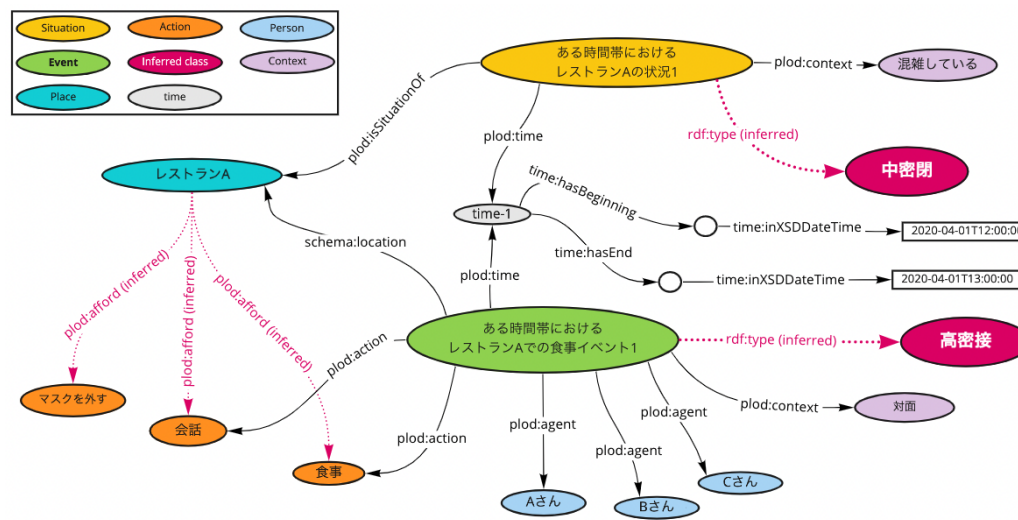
Situation
Action
Person
Event
Inferred class
Context
Place
time

ある時間帯における
レストランAの状況1
plod:context
混雑している
plod:isSituationOf
plod:time
rdf:type (inferred)
中密閉
レストランA
time:hasBeginning
time-1
time:inXSDDateTime
2020-04-01T12:00:0
schema:location
time:hasEnd
time:inXSDDateTime
2020-04-01T13:00:00
plod:time
plod:afford (inferred)
plod:afford (inferred)
plod:afford (inferred)
ある時間帯における
レストランAでの食事イベント1
rdf:type (inferred)
高密接
plod:action
マスクを外す
plod:agent
plod:context
対面
会話
plod:action
plod:agent
plod:agent
Cさん
食事
Aさん
Bさん